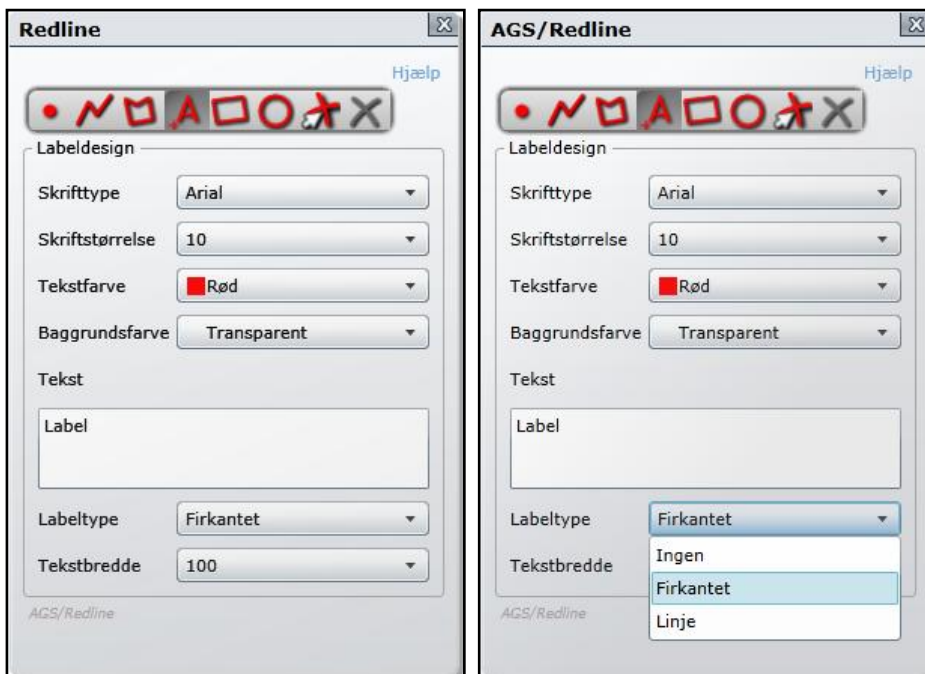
Redline

Hjælp

Labeldesign

Skrifttype Arial

Skriftstørrelse 10

Tekstfarve Rød

Baggrundsfarve Transparent

Tekst

Label

Labeltype Firkantet

Tekstbredde 100

AGS/Redline

AGS/Redline

Hjælp

Labeldesign

Skrifttype Arial

Skriftstørrelse 10

Tekstfarve Rød

Baggrundsfarve Transparent

Tekst

Label

Labeltype Firkantet

Tekstbredde

Ingen

Firkantet

Linje

AGS/Redline